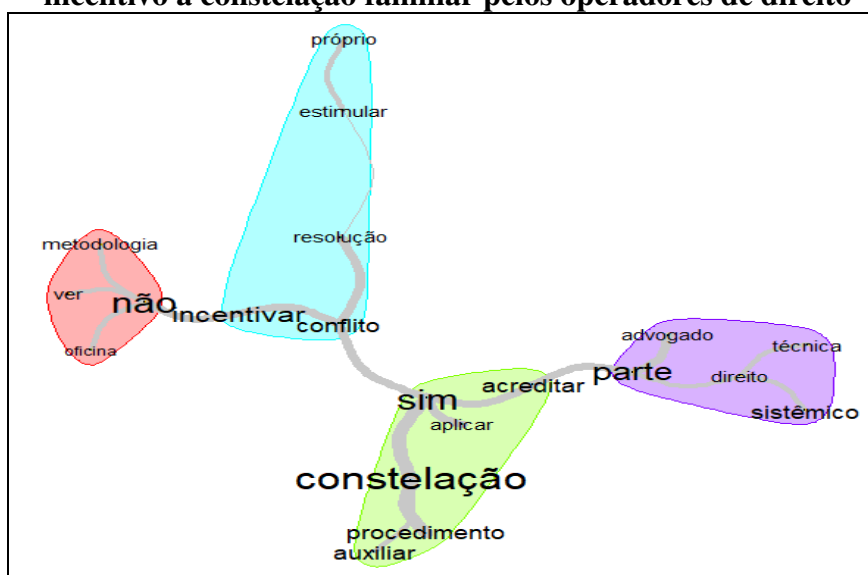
incentivo à constelação familiar pelos operadores de direito

próprio
estimular
resolução
metodologia
ver
não
incentivar
oficina
conflito
advogado
técnica
parte
direito
acreditar
sistêmico
sim
aplicar
constelação
procedimento
auxiliar